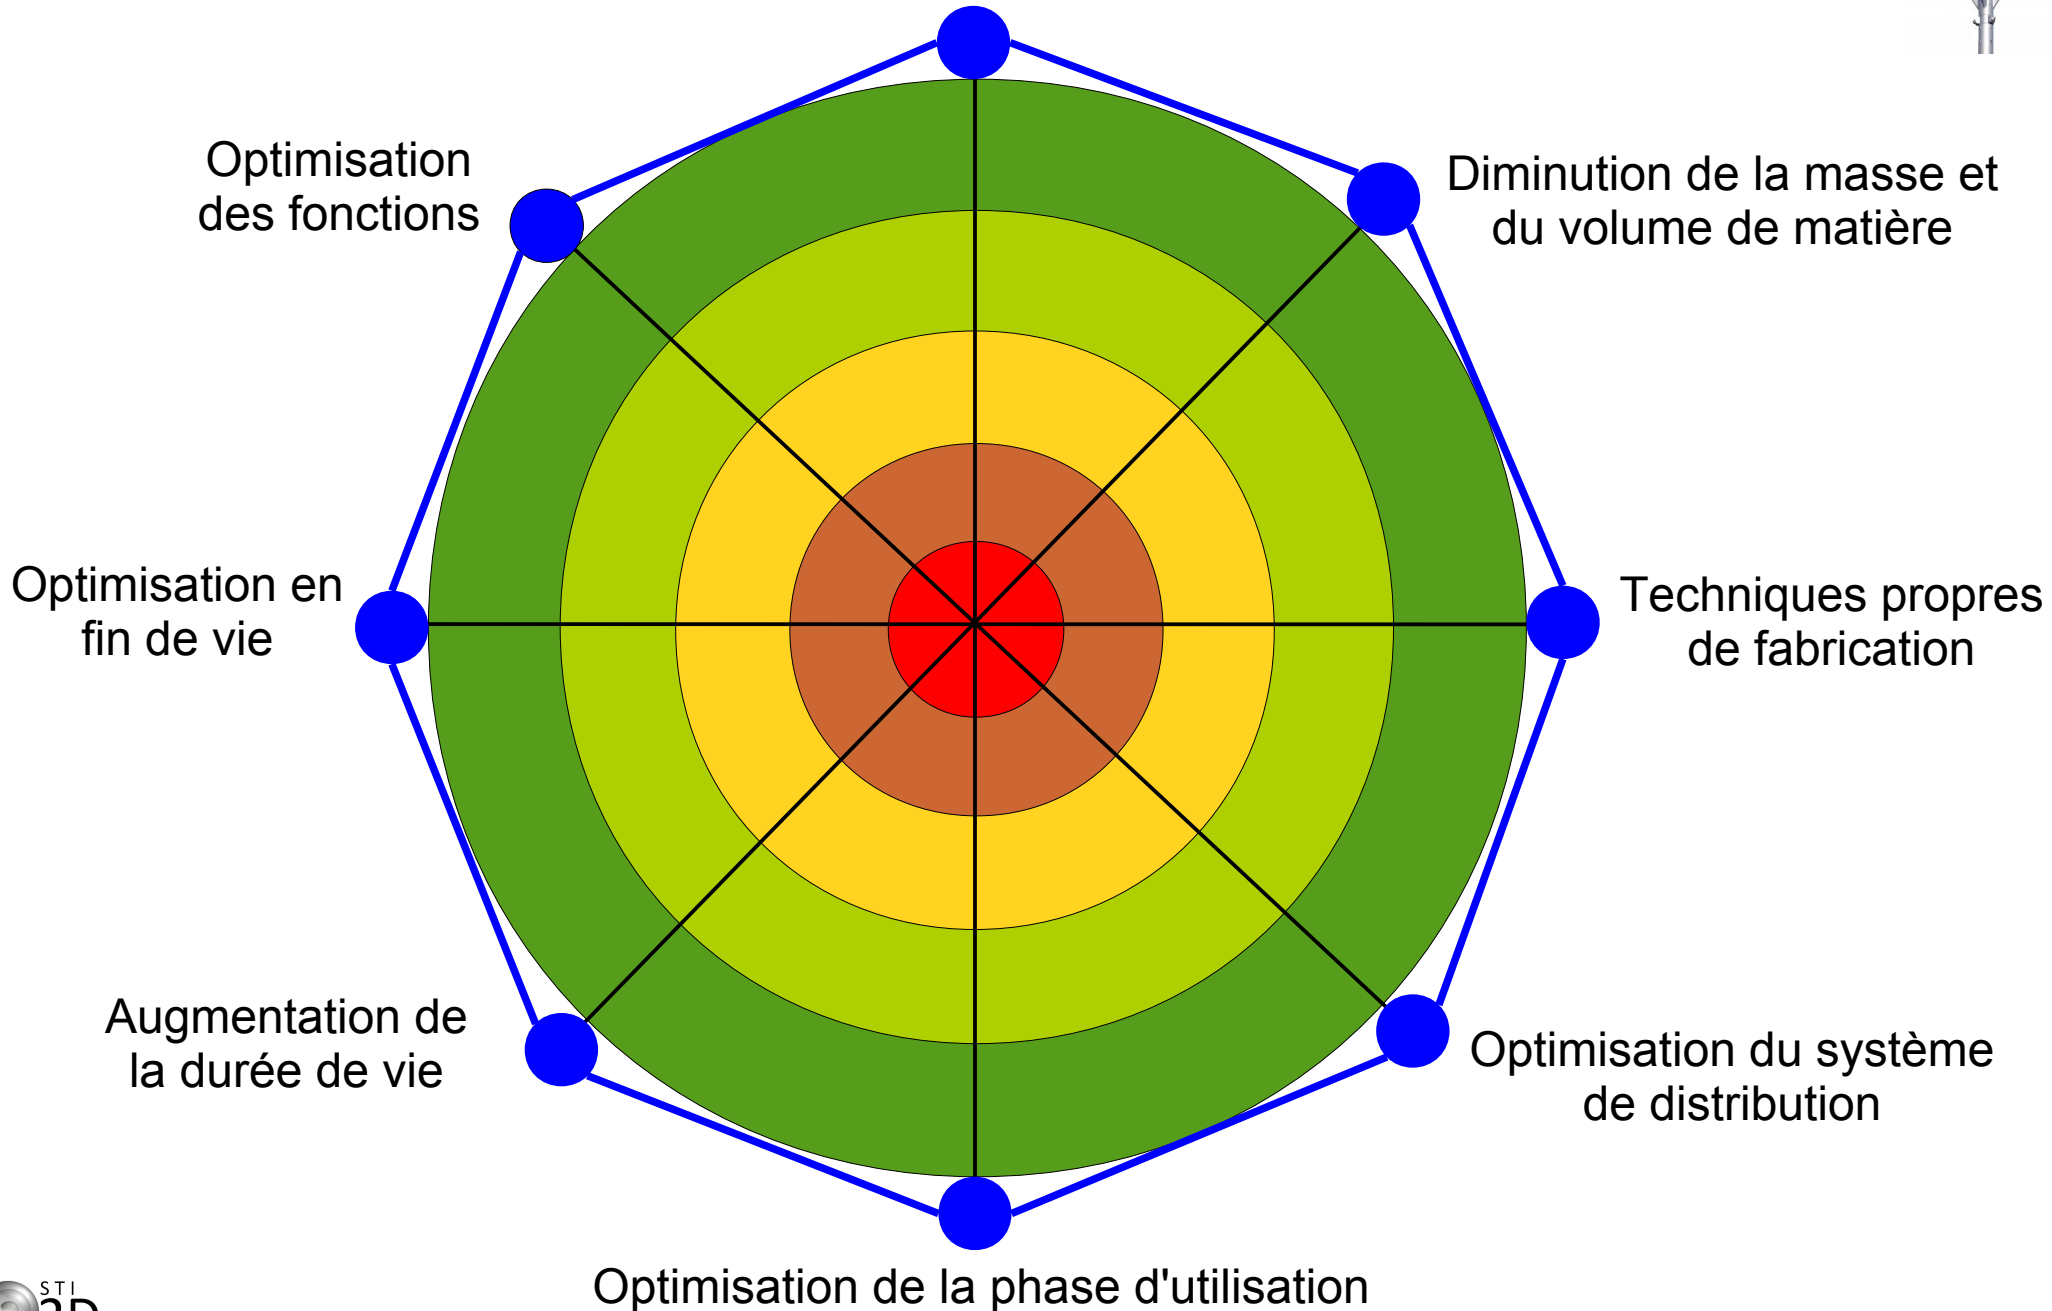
Optimisation des fonctions

Diminution de la masse et du volume de matière

Optimisation en fin de vie

Techniques propres de fabrication

Augmentation de la durée de vie

Optimisation du système de distribution

Optimisation de la phase d'utilisation

STI 2D